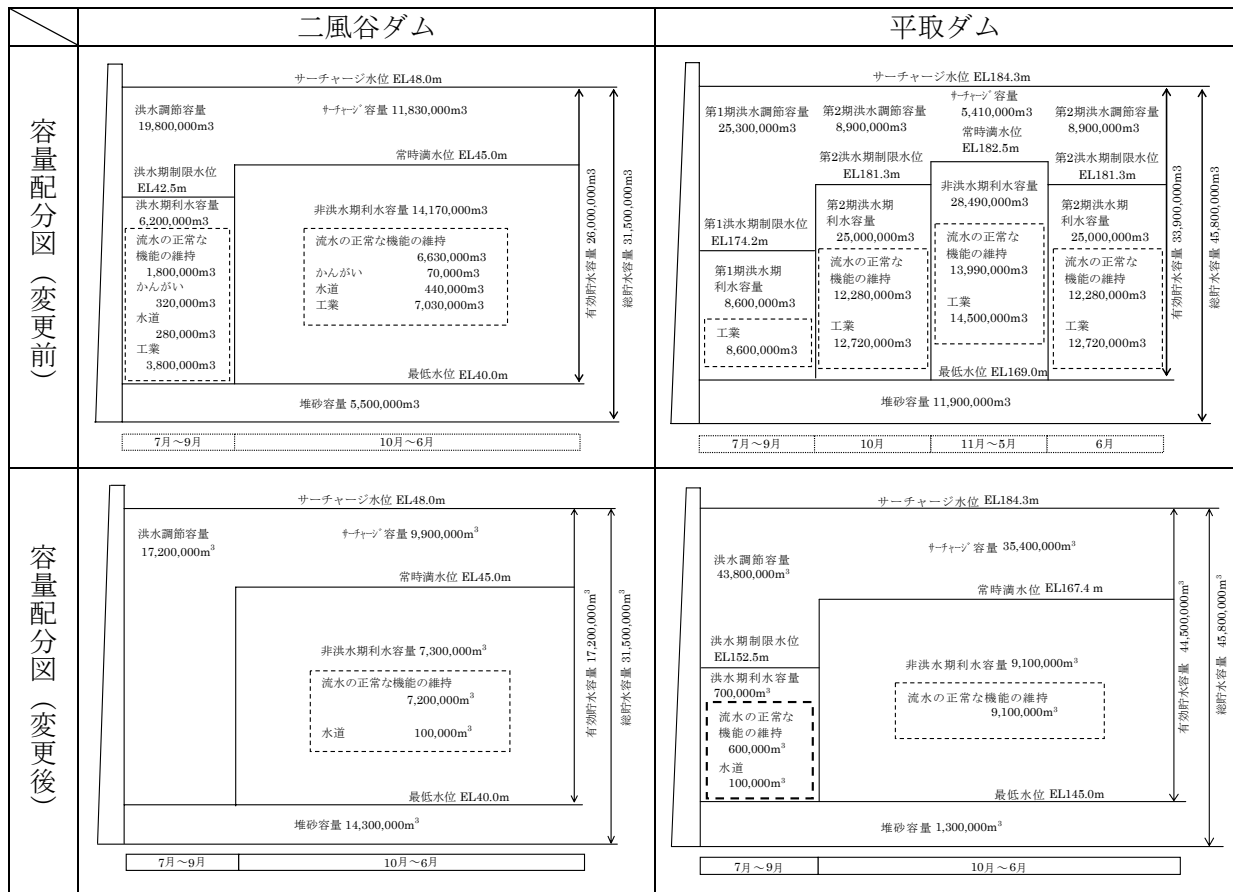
| | 二風谷ダム | 平取ダム |
|---|---|---|
| 容量配分図（変更前） | サーチャージ水位 EL48.0m<br>洪水調節容量 19,800,000m3<br>ｻｰﾁｬｰｼﾞ容量 11,830,000m3<br>常時満水位 EL45.0m<br>洪水期制限水位 EL42.5m<br>洪水期利水容量 6,200,000m3<br>非洪水期利水容量 14,170,000m3<br>流水の正常な機能の維持 1,800,000m3<br>かんがい 320,000m3<br>水道 280,000m3<br>工業 3,800,000m3<br>流水の正常な機能の維持 6,630,000m3<br>かんがい 70,000m3<br>水道 440,000m3<br>工業 7,030,000m3<br>有効貯水容量 26,000,000m3<br>総貯水容量 31,500,000m3<br>最低水位 EL40.0m<br>堆砂容量 5,500,000m3<br>7月～9月 10月～6月 | サーチャージ水位 EL184.3m<br>第1期洪水調節容量 25,300,000m3<br>第2期洪水調節容量 8,900,000m3<br>ｻｰﾁｬｰｼﾞ容量 5,410,000m3<br>常時満水位 EL182.5m<br>第2期洪水調節容量 8,900,000m3<br>第2洪水期制限水位 EL181.3m<br>非洪水期利水容量 28,490,000m3<br>第2洪水期制限水位 EL181.3m<br>第1洪水期制限水位 EL174.2m<br>第2期洪水期利水容量 25,000,000m3<br>第2期洪水期利水容量 25,000,000m3<br>第1期洪水期利水容量 8,600,000m3<br>流水の正常な機能の維持 12,280,000m3<br>流水の正常な機能の維持 13,990,000m3<br>流水の正常な機能の維持 12,280,000m3<br>工業 8,600,000m3<br>工業 12,720,000m3<br>工業 14,500,000m3<br>工業 12,720,000m3<br>有効貯水容量 33,900,000m3<br>総貯水容量 45,800,000m3<br>最低水位 EL169.0m<br>堆砂容量 11,900,000m3<br>7月～9月 10月 11月～5月 6月 |
| 容量配分図（変更後） | サーチャージ水位 EL48.0m<br>洪水調節容量 17,200,000m$^3$<br>ｻｰﾁｬｰｼﾞ容量 9,900,000m$^3$<br>常時満水位 EL45.0m<br>非洪水期利水容量 7,300,000m$^3$<br>流水の正常な機能の維持 7,200,000m$^3$<br>水道 100,000m$^3$<br>有効貯水容量 17,200,000m$^3$<br>総貯水容量 31,500,000m$^3$<br>最低水位 EL40.0m<br>堆砂容量 14,300,000m$^3$<br>7月～9月 10月～6月 | サーチャージ水位 EL184.3m<br>ｻｰﾁｬｰｼﾞ容量 35,400,000m$^3$<br>洪水調節容量 43,800,000m$^3$<br>常時満水位 EL167.4 m<br>洪水期制限水位 EL152.5m<br>非洪水期利水容量 9,100,000m$^3$<br>洪水期利水容量 700,000m$^3$<br>流水の正常な機能の維持 600,000m$^3$<br>水道 100,000m$^3$<br>流水の正常な機能の維持 9,100,000m$^3$<br>有効貯水容量 44,500,000m$^3$<br>総貯水容量 45,800,000m$^3$<br>最低水位 EL145.0m<br>堆砂容量 1,300,000m$^3$<br>7月～9月 10月～6月 |